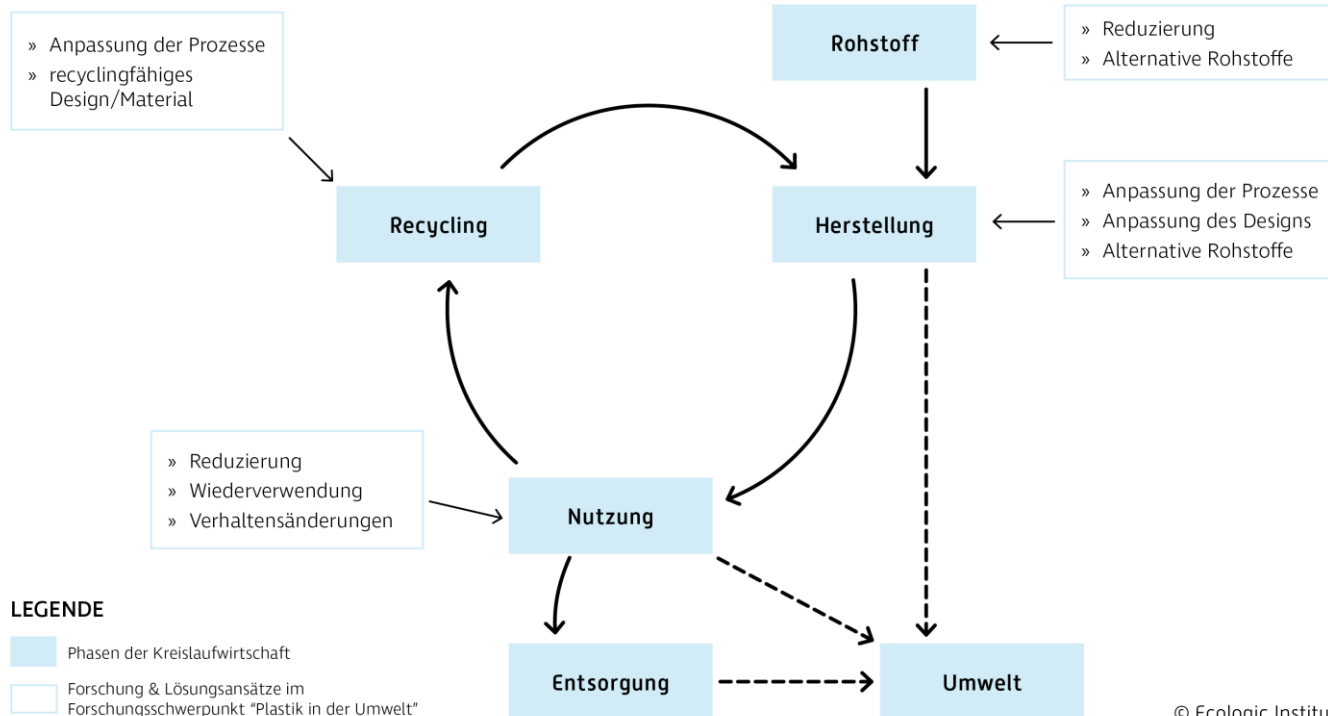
» Anpassung der Prozesse
» recyclingfähiges Design/Material

Rohstoff

» Reduzierung
» Alternative Rohstoffe

Recycling

Herstellung

» Anpassung der Prozesse
» Anpassung des Designs
» Alternative Rohstoffe

» Reduzierung
» Wiederverwendung
» Verhaltensänderungen

Nutzung

LEGENDE

Phasen der Kreislaufwirtschaft

Forschung & Lösungsansätze im Forschungsschwerpunkt "Plastik in der Umwelt"

Entsorgung

Umwelt

© Ecologic Institu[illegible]